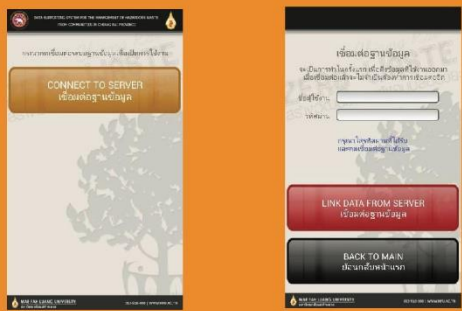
DATA SUPPORTING SYSTEM FOR THE MANAGEMENT OF HAZARDOUS WASTE FROM COMMUNITIES IN CHIANG RAI PROVINCE

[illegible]

CONNECT TO SERVER
เชื่อมต่อฐานข้อมูล

MAE FAH LUANG UNIVERSITY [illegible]

เชื่อมต่อฐานข้อมูล

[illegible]

ชื่อผู้ใช้งาน

รหัสผ่าน

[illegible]

LINK DATA FROM SERVER
เชื่อมต่อฐานข้อมูล

BACK TO MAIN
ย้อนกลับหน้าแรก

MAE FAH LUANG UNIVERSITY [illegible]